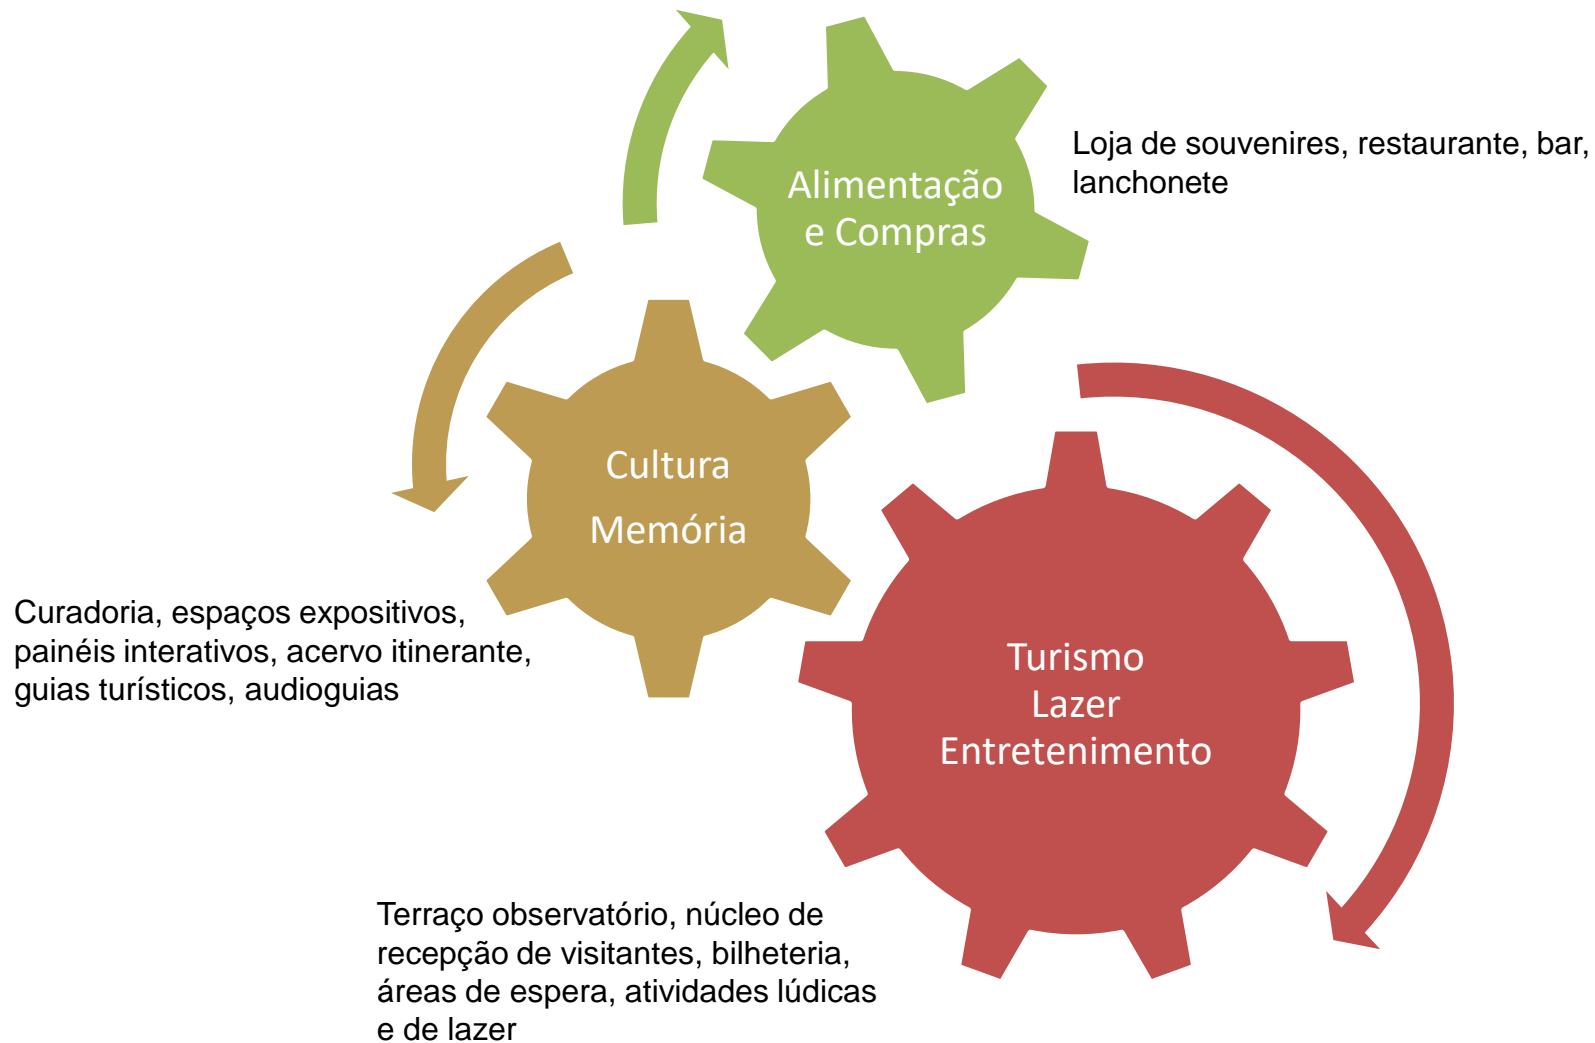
Alimentação e Compras

Loja de souvenires, restaurante, bar, lanchonete

Cultura

Memória

Curadoria, espaços expositivos, painéis interativos, acervo itinerante, guias turísticos, audioguias

Turismo
Lazer
Entretenimento

Terraço observatório, núcleo de recepção de visitantes, bilheteria, áreas de espera, atividades lúdicas e de lazer